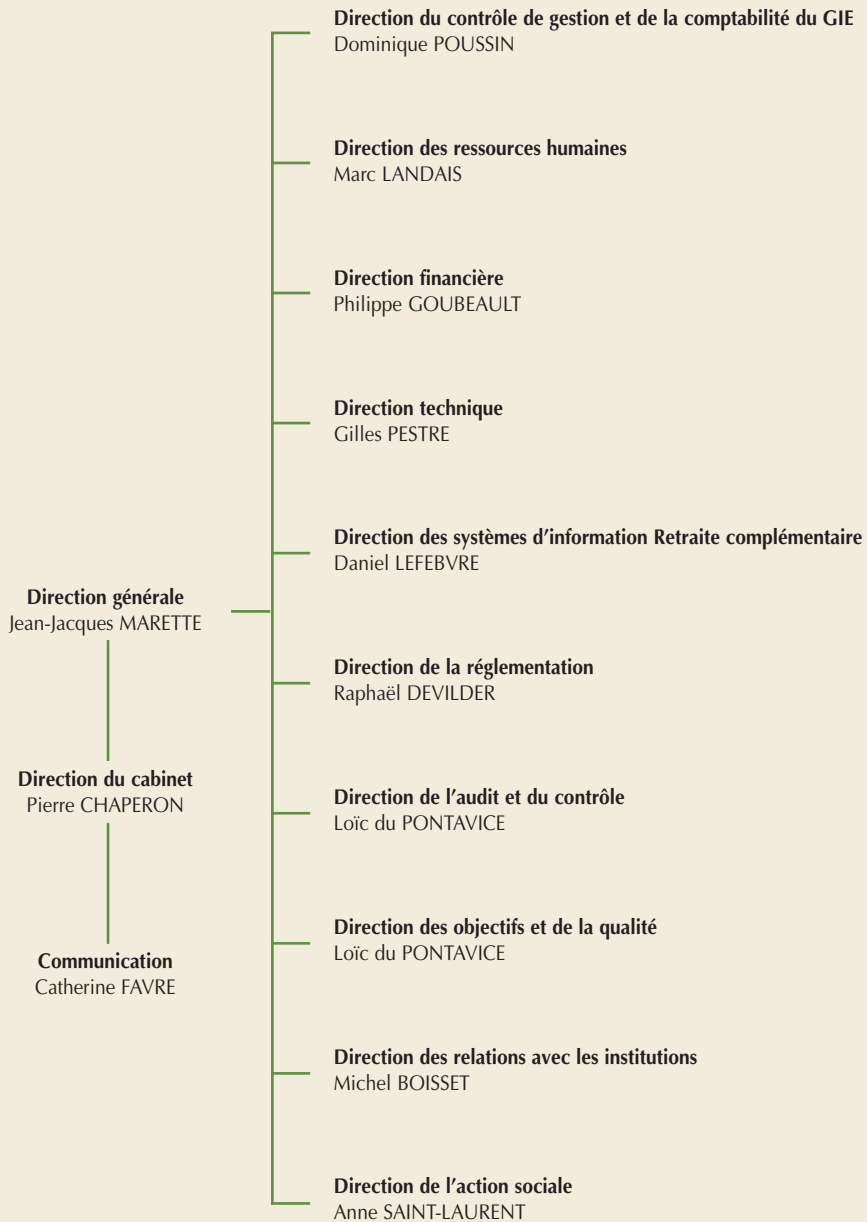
**Direction générale**
Jean-Jacques MARETTE

**Direction du cabinet**
Pierre CHAPERON

**Communication**
Catherine FAVRE

**Direction du contrôle de gestion et de la comptabilité du GIE**
Dominique POUSSIN

**Direction des ressources humaines**
Marc LANDAIS

**Direction financière**
Philippe GOUBEAULT

**Direction technique**
Gilles PESTRE

**Direction des systèmes d'information Retraite complémentaire**
Daniel LEFEBVRE

**Direction de la réglementation**
Raphaël DEVILDER

**Direction de l'audit et du contrôle**
Loïc du PONTAVICE

**Direction des objectifs et de la qualité**
Loïc du PONTAVICE

**Direction des relations avec les institutions**
Michel BOISSET

**Direction de l'action sociale**
Anne SAINT-LAURENT